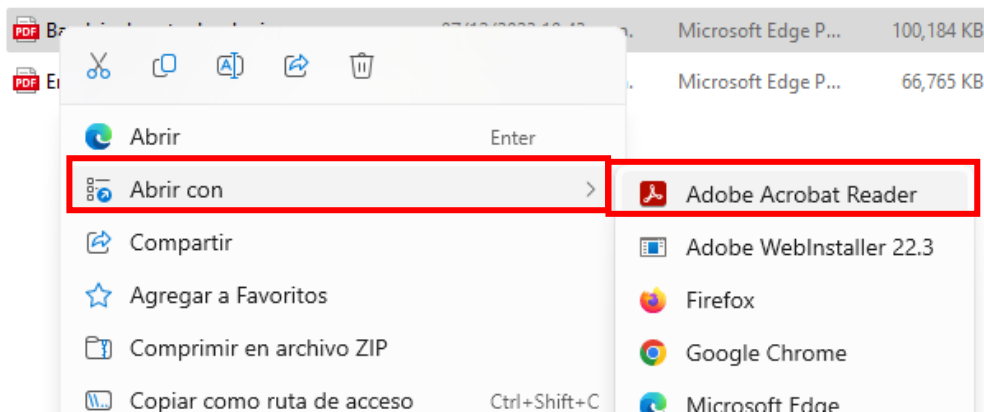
PDF Ba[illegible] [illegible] Microsoft Edge P... 100,184 KB
PDF E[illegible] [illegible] Microsoft Edge P... 66,765 KB

Abrir Enter
Abrir con
Compartir
Agregar a Favoritos
Comprimir en archivo ZIP
Copiar como ruta de acceso Ctrl+Shift+C

Adobe Acrobat Reader
Adobe WebInstaller 22.3
Firefox
Google Chrome
Microsoft Edge